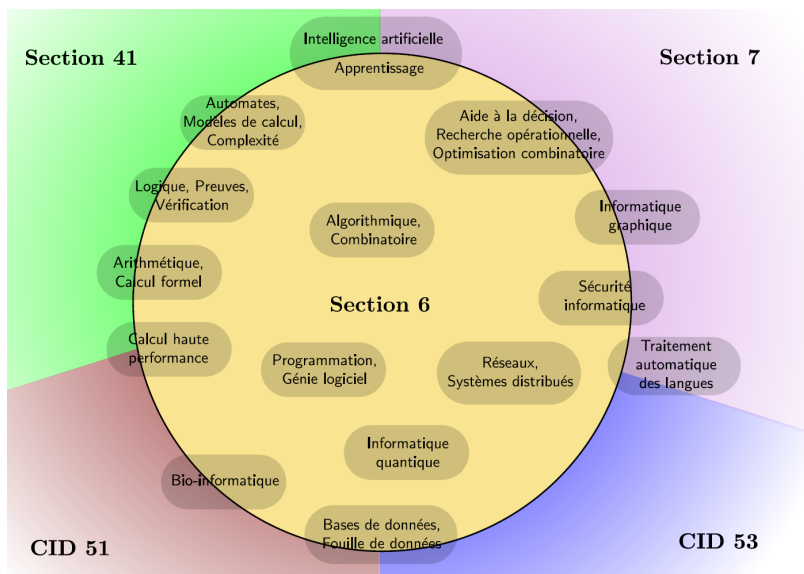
Section 41

Section 7

Intelligence artificielle
Apprentissage

Automates, Modèles de calcul, Complexité

Aide à la décision, Recherche opérationnelle, Optimisation combinatoire

Logique, Preuves, Vérification

Algorithmique, Combinatoire

Informatique graphique

Arithmétique, Calcul formel

Sécurité informatique

Section 6

Calcul haute performance

Programmation, Génie logiciel

Réseaux, Systèmes distribués

Traitement automatique des langues

Informatique quantique

Bio-informatique

Bases de données, Fouille de données

CID 51

CID 53